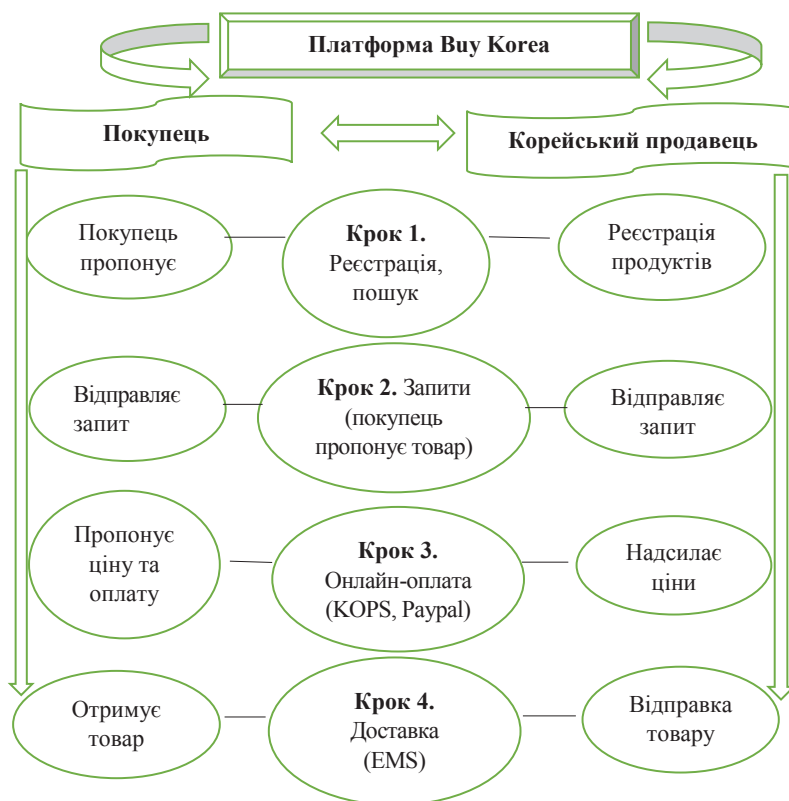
Платформа Buy Korea

Покупець

Корейський продавець

Покупець пропонує

Крок 1. Реєстрація, пошук

Реєстрація продуктів

Відправляє запит

Крок 2. Запити (покупець пропонує товар)

Відправляє запит

Пропонує ціну та оплату

Крок 3. Онлайн-оплата (KOPS, Paypal)

Надсилає ціни

Отримує товар

Крок 4. Доставка (EMS)

Відправка товару